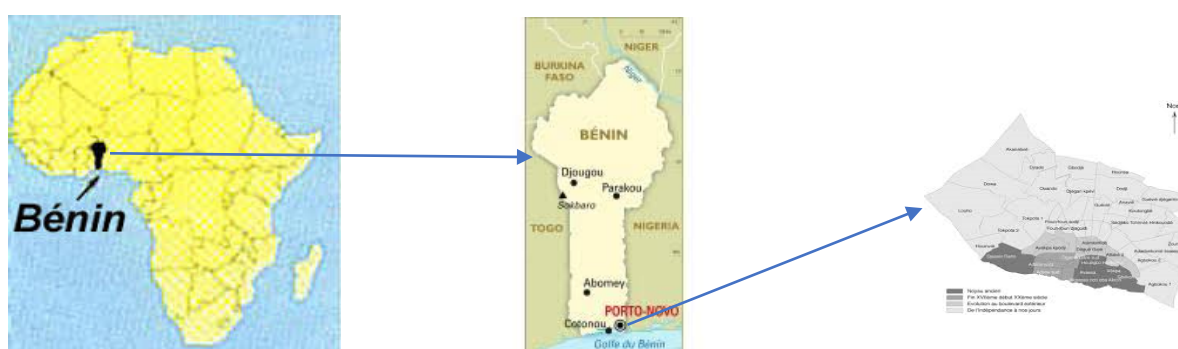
Bénin

NIGER
BURKINA FASO
BÉNIN
Djougou
Parakou
Sokbaro
TOGO
NIGERIA
Abomey
PORTO-NOVO
Cotonou
Golfe du Bénin

Nord
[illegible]
Noyau ancien
Fin XIXème début XXème siècle
Evolution au boulevard extérieur
De l'indépendance à nos jours